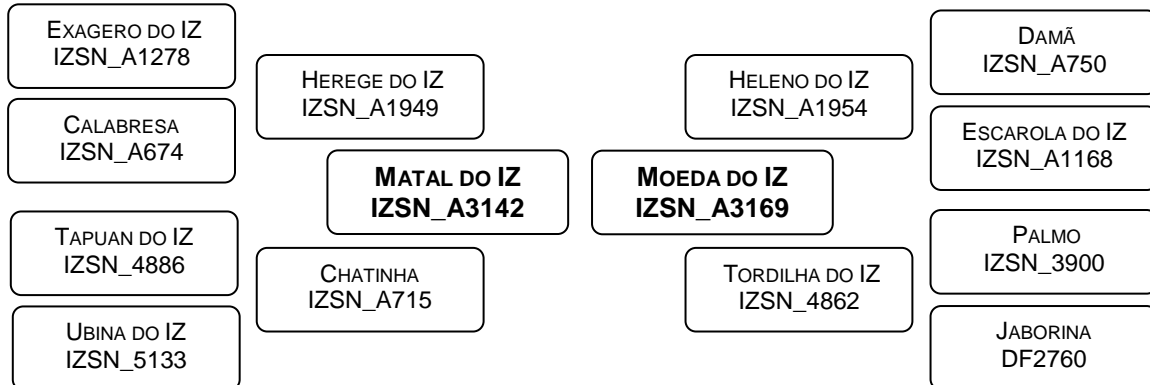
Exagero do IZ
IZSN_A1278

Calabresa
IZSN_A674

Tapuan do IZ
IZSN_4886

Ubina do IZ
IZSN_5133

Herege do IZ
IZSN_A1949

Matal do IZ
IZSN_A3142

Chatinha
IZSN_A715

Moeda do IZ
IZSN_A3169

Heleno do IZ
IZSN_A1954

Tordilha do IZ
IZSN_4862

Damã
IZSN_A750

Escarola do IZ
IZSN_A1168

Palmo
IZSN_3900

Jaborina
DF2760